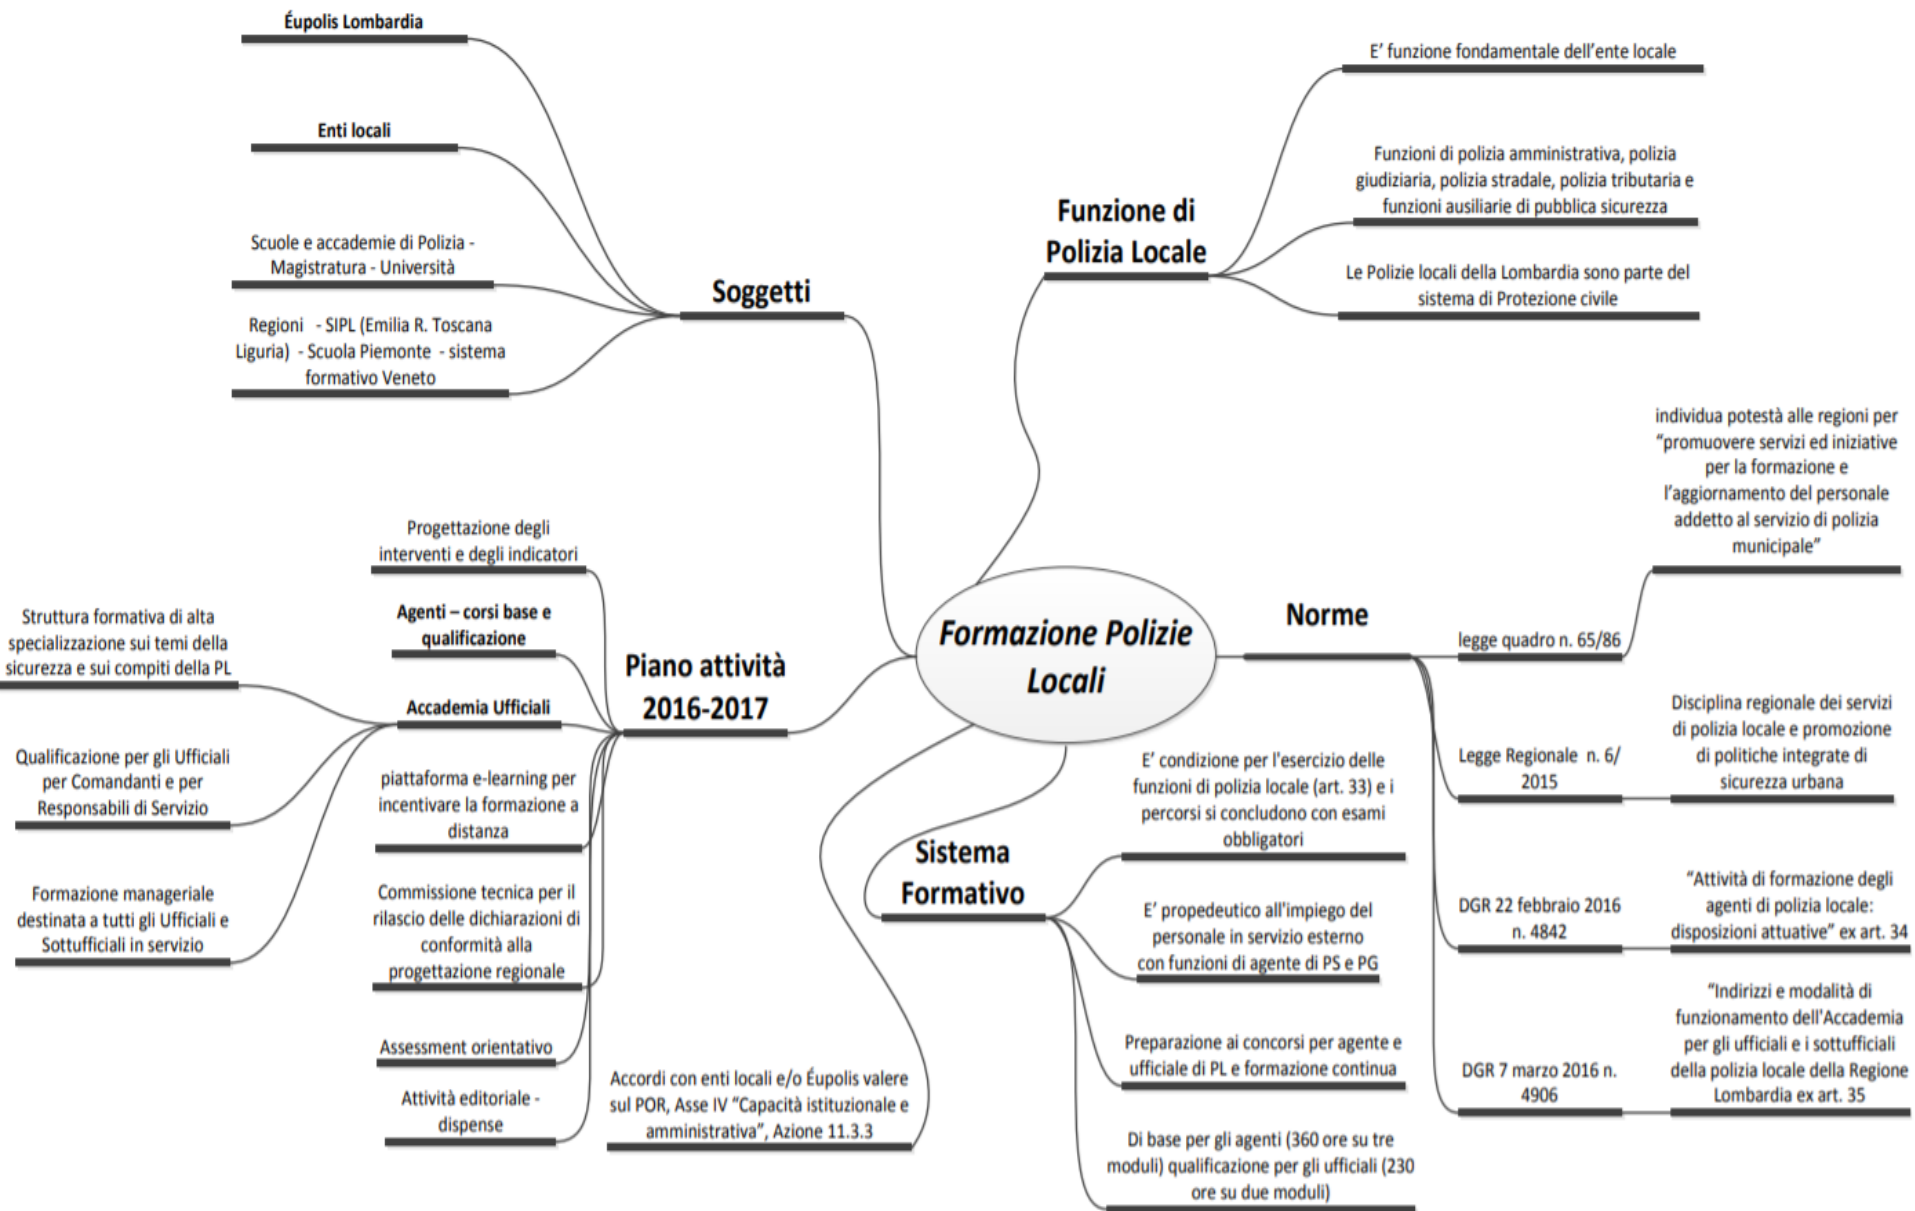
Formazione Polizie Locali

Soggetti

Éupolis Lombardia

Enti locali

Scuole e accademie di Polizia - Magistratura - Università

Regioni - SIPL (Emilia R. Toscana Liguria) - Scuola Piemonte - sistema formativo Veneto

Funzione di Polizia Locale

E' funzione fondamentale dell'ente locale

Funzioni di polizia amministrativa, polizia giudiziaria, polizia stradale, polizia tributaria e funzioni ausiliarie di pubblica sicurezza

Le Polizie locali della Lombardia sono parte del sistema di Protezione civile

Norme

legge quadro n. 65/86

individua potestà alle regioni per "promuovere servizi ed iniziative per la formazione e l'aggiornamento del personale addetto al servizio di polizia municipale"

Legge Regionale n. 6/ 2015

Disciplina regionale dei servizi di polizia locale e promozione di politiche integrate di sicurezza urbana

DGR 22 febbraio 2016 n. 4842

"Attività di formazione degli agenti di polizia locale: disposizioni attuative" ex art. 34

DGR 7 marzo 2016 n. 4906

"Indirizzi e modalità di funzionamento dell'Accademia per gli ufficiali e i sottufficiali della polizia locale della Regione Lombardia ex art. 35

Piano attività 2016-2017

Progettazione degli interventi e degli indicatori

Agenti – corsi base e qualificazione

Accademia Ufficiali

Struttura formativa di alta specializzazione sui temi della sicurezza e sui compiti della PL

Qualificazione per gli Ufficiali per Comandanti e per Responsabili di Servizio

Formazione manageriale destinata a tutti gli Ufficiali e Sottufficiali in servizio

piattaforma e-learning per incentivare la formazione a distanza

Commissione tecnica per il rilascio delle dichiarazioni di conformità alla progettazione regionale

Assessment orientativo

Attività editoriale - dispense

Accordi con enti locali e/o Éupolis valere sul POR, Asse IV "Capacità istituzionale e amministrativa", Azione 11.3.3

Sistema Formativo

E' condizione per l'esercizio delle funzioni di polizia locale (art. 33) e i percorsi si concludono con esami obbligatori

E' propedeutico all'impiego del personale in servizio esterno con funzioni di agente di PS e PG

Preparazione ai concorsi per agente e ufficiale di PL e formazione continua

Di base per gli agenti (360 ore su tre moduli) qualificazione per gli ufficiali (230 ore su due moduli)